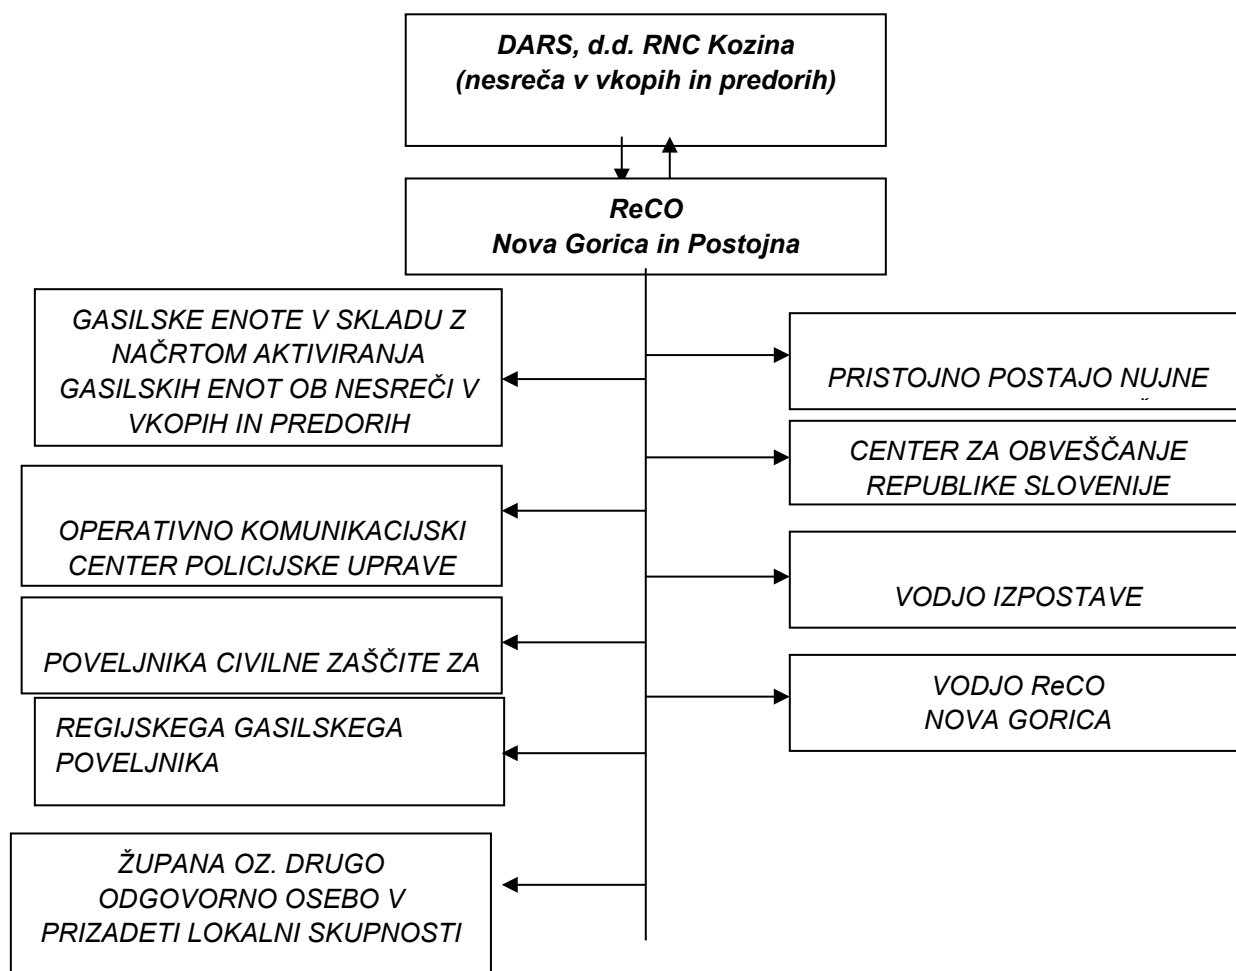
DARS, d.d. RNC Kozina
(nesreča v vkopih in predorih)

ReCO
Nova Gorica in Postojna

GASILSKE ENOTE V SKLADU Z NAČRTOM AKTIVIRANJA GASILSKIH ENOT OB NESREČI V VKOPIH IN PREDORIH

PRISTOJNO POSTAJO NUJNE

CENTER ZA OBVEŠČANJE REPUBLIKE SLOVENIJE

OPERATIVNO KOMUNIKACIJSKI CENTER POLICIJSKE UPRAVE

VODJO IZPOSTAVE

POVELJNIKA CIVILNE ZAŠČITE ZA

VODJO ReCO
NOVA GORICA

REGIJSKEGA GASILSKEGA POVELJNIKA

ŽUPANA OZ. DRUGO ODGOVORNO OSEBO V PRIZADETI LOKALNI SKUPNOSTI